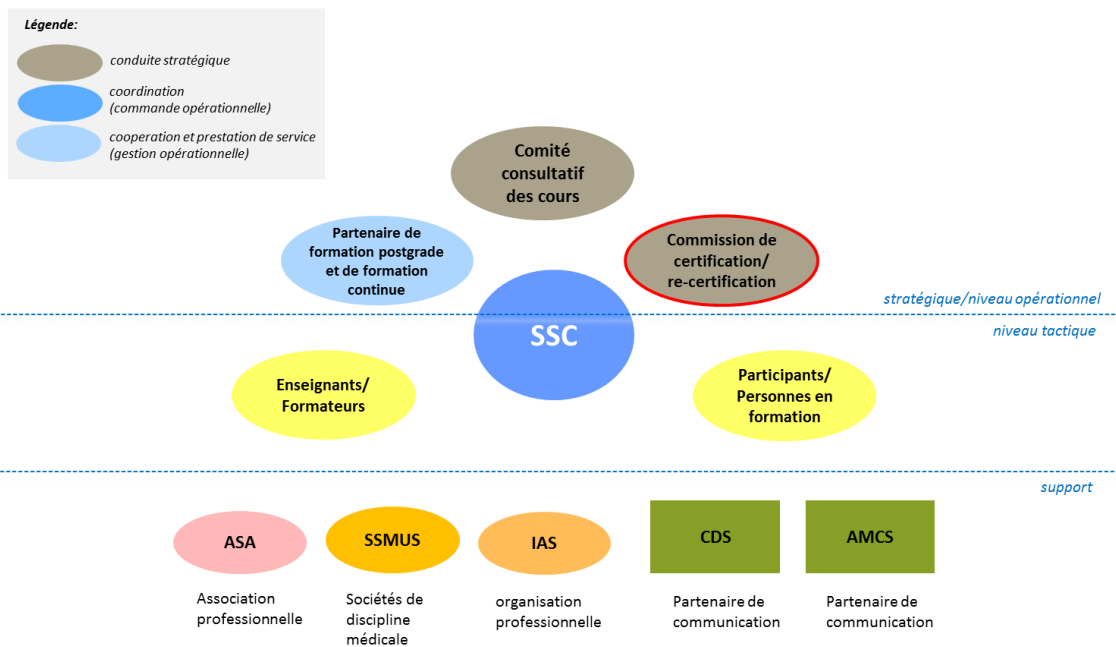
Légende:

conduite stratégique

coordination (commande opérationnelle)

cooperation et prestation de service (gestion opérationnelle)

Comité consultatif des cours

Partenaire de formation postgrade et de formation continue

Commission de certification/ re-certification

stratégique/niveau opérationnel

SSC

niveau tactique

Enseignants/ Formateurs

Participants/ Personnes en formation

support

ASA

SSMUS

IAS

CDS

AMCS

Association professionnelle

Sociétés de discipline médicale

organisation professionnelle

Partenaire de communication

Partenaire de communication